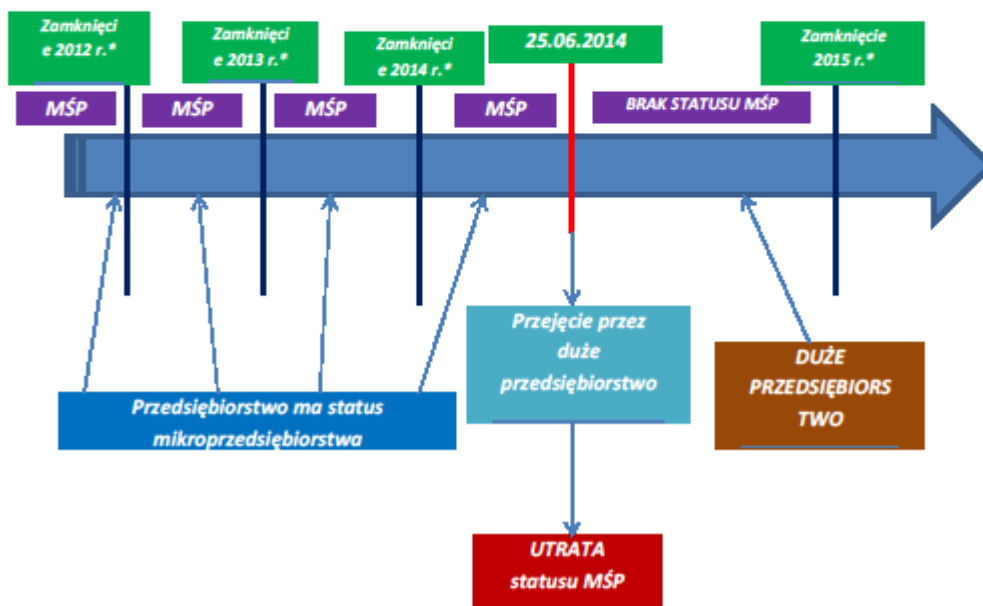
Zamknięci e 2012 r.*

Zamknięci e 2013 r.*

Zamknięci e 2014 r.*

25.06.2014

Zamknięcie 2015 r.*

MŚP

MŚP

MŚP

MŚP

BRAK STATUSU MŚP

Przejęcie przez duże przedsiębiorstwo

DUŻE PRZEDSIĘBIORS TWO

Przedsiębiorstwo ma status mikroprzedsiębiorstwa

UTRATA statusu MŚP